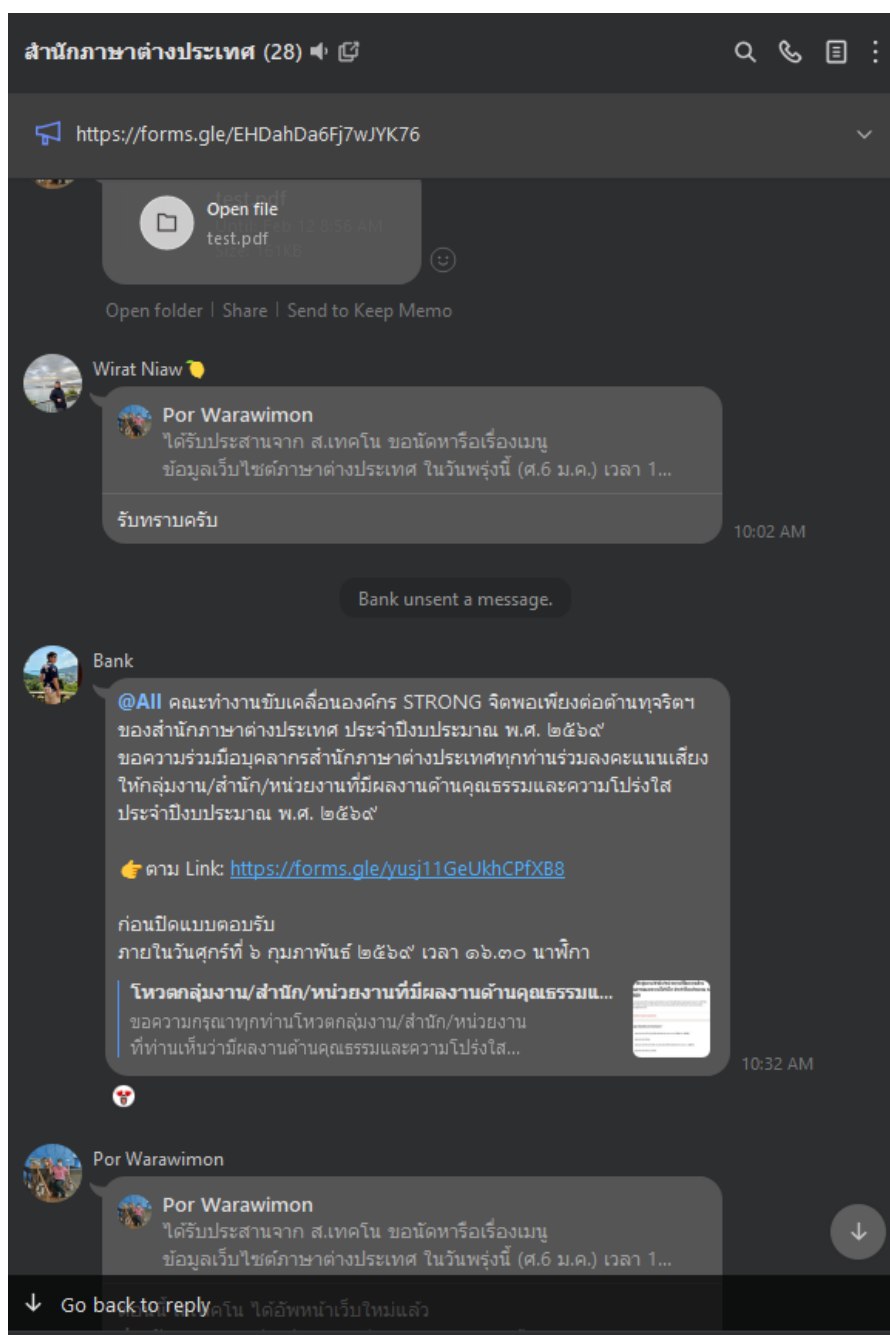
สำนักภาษาต่างประเทศ (28)

https://forms.gle/EHDahDa6Fj7wJYK76

Open file
test.pdf

Open folder | Share | Send to Keep Memo

Wirat Niaw

Por Warawimon
ได้รับประสานจาก ส.เทคโน ขอนัดหารือเรื่องเมนู ข้อมูลเว็บไซต์ภาษาต่างประเทศ ในวันพรุ่งนี้ (ศ.6 ม.ค.) เวลา 1...

รับทราบครับ

10:02 AM

Bank unsent a message.

Bank

@All คณะทำงานขับเคลื่อนองค์กร STRONG จิตพอเพียงต่อต้านทุจริตฯ ของสำนักภาษาต่างประเทศ ประจำปีงบประมาณ พ.ศ. ๒๕๖๙ ขอความร่วมมือบุคลากรสำนักภาษาต่างประเทศทุกท่านร่วมลงคะแนนเสียงให้กลุ่มงาน/สำนัก/หน่วยงานที่มีผลงานด้านคุณธรรมและความโปร่งใส ประจำปีงบประมาณ พ.ศ. ๒๕๖๙

ตาม Link: https://forms.gle/yusj11GeUkhCPfXB8

ก่อนปิดแบบตอบรับ
ภายในวันศุกร์ที่ ๖ กุมภาพันธ์ ๒๕๖๙ เวลา ๑๖.๓๐ นาฬิกา

โหวตกลุ่มงาน/สำนัก/หน่วยงานที่มีผลงานด้านคุณธรรมแ...
ขอความกรุณาทุกท่านโหวตกลุ่มงาน/สำนัก/หน่วยงาน ที่ท่านเห็นว่ามีผลงานด้านคุณธรรมและความโปร่งใส...

10:32 AM

Por Warawimon

Por Warawimon
ได้รับประสานจาก ส.เทคโน ขอนัดหารือเรื่องเมนู ข้อมูลเว็บไซต์ภาษาต่างประเทศ ในวันพรุ่งนี้ (ศ.6 ม.ค.) เวลา 1...

Go back to reply

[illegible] ได้อัพหน้าเว็บใหม่แล้ว